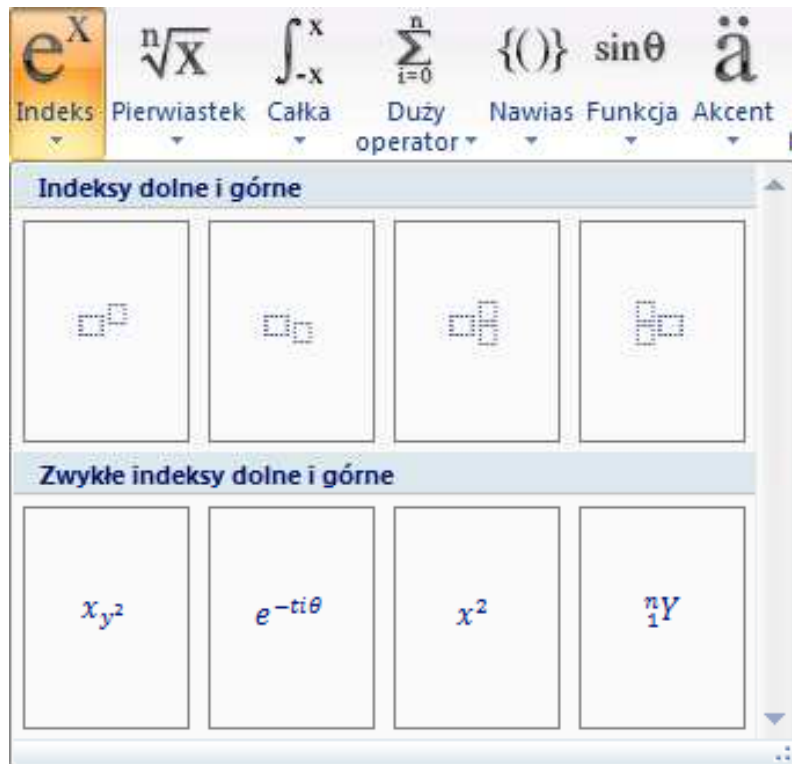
$e^x$ Indeks

$\sqrt[n]{x}$ Pierwiastek

$\int_{-x}^{x}$ Całka

$\sum_{i=0}^{n}$ Duży operator

$\{()\}$ Nawias

$\sin\theta$ Funkcja

ä Akcent

Indeksy dolne i górne

Zwykłe indeksy dolne i górne

$x_{y^2}$

$e^{-ti\theta}$

$x^2$

${}_{1}^{n}Y$